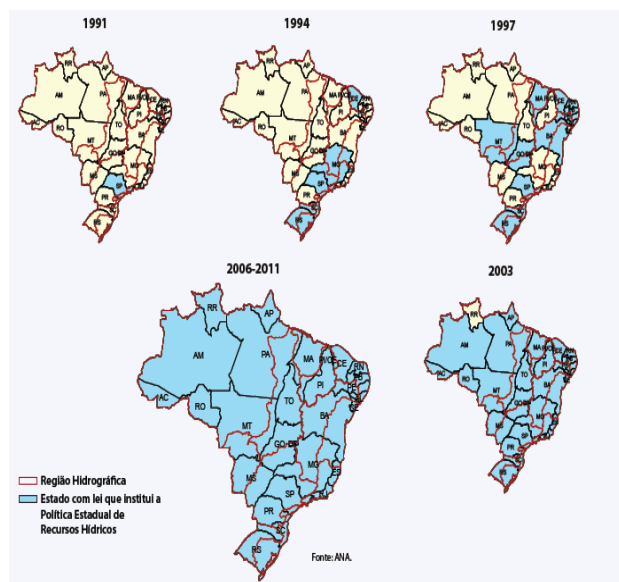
1991

RR AP AM PA MA CE PI AC RO TO BA MT GO MG MS SP PR SC RS

1994

RR AP AM PA MA CE PI AC RO TO BA MT GO MG MS SP PR SC RS

1997

RR AP AM PA MA CE PI AC RO TO BA MT GO MG MS SP PR SC RS

2006-2011

RR AP AM PA MA PI CE RN PB PE AL SE AC RO TO BA MT GO DF MG ES MS SP RJ PR SC RS

2003

RR AP AM PA MA CE PI AC RO TO BA MT GO MG MS SP PR SC RS

Região Hidrográfica

Estado com lei que institui a Política Estadual de Recursos Hídricos

Fonte: ANA.